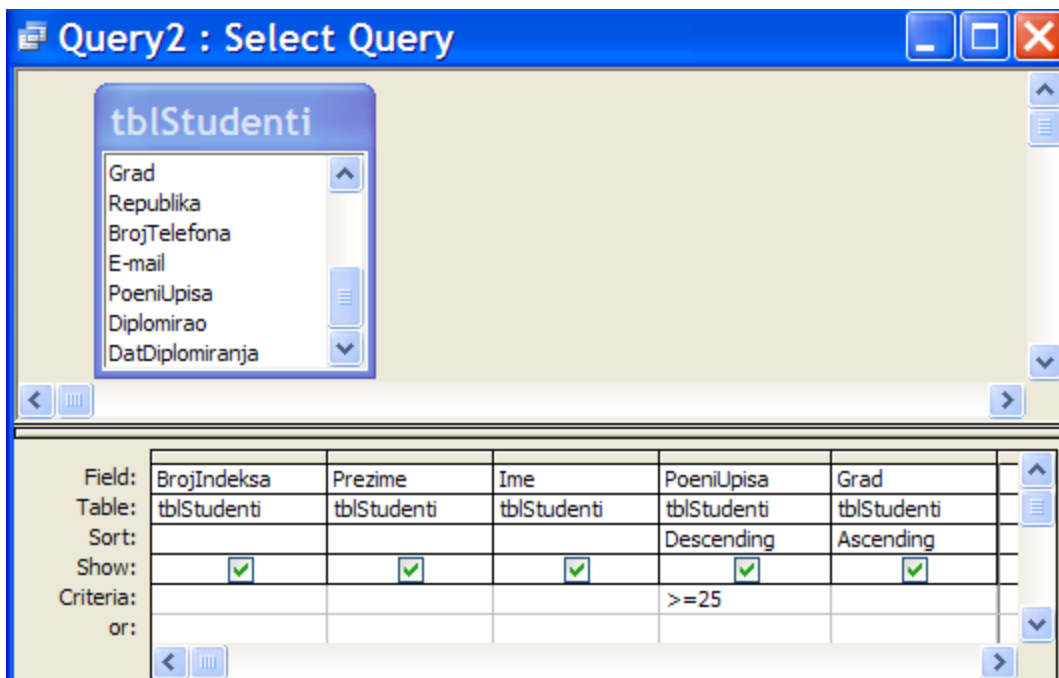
Query2 : Select Query

tblStudenti

Grad
Republika
BrojTelefona
E-mail
PoeniUpisa
Diplomirao
DatDiplomiranja

| | | | | | |
|---|---|---|---|---|---|
| Field: | BrojIndeksa | Prezime | Ime | PoeniUpisa | Grad |
| Table: | tblStudenti | tblStudenti | tblStudenti | tblStudenti | tblStudenti |
| Sort: | | | | Descending | Ascending |
| Show: | | | | | |
| Criteria: | | | | >=25 | |
| or: | | | | | |